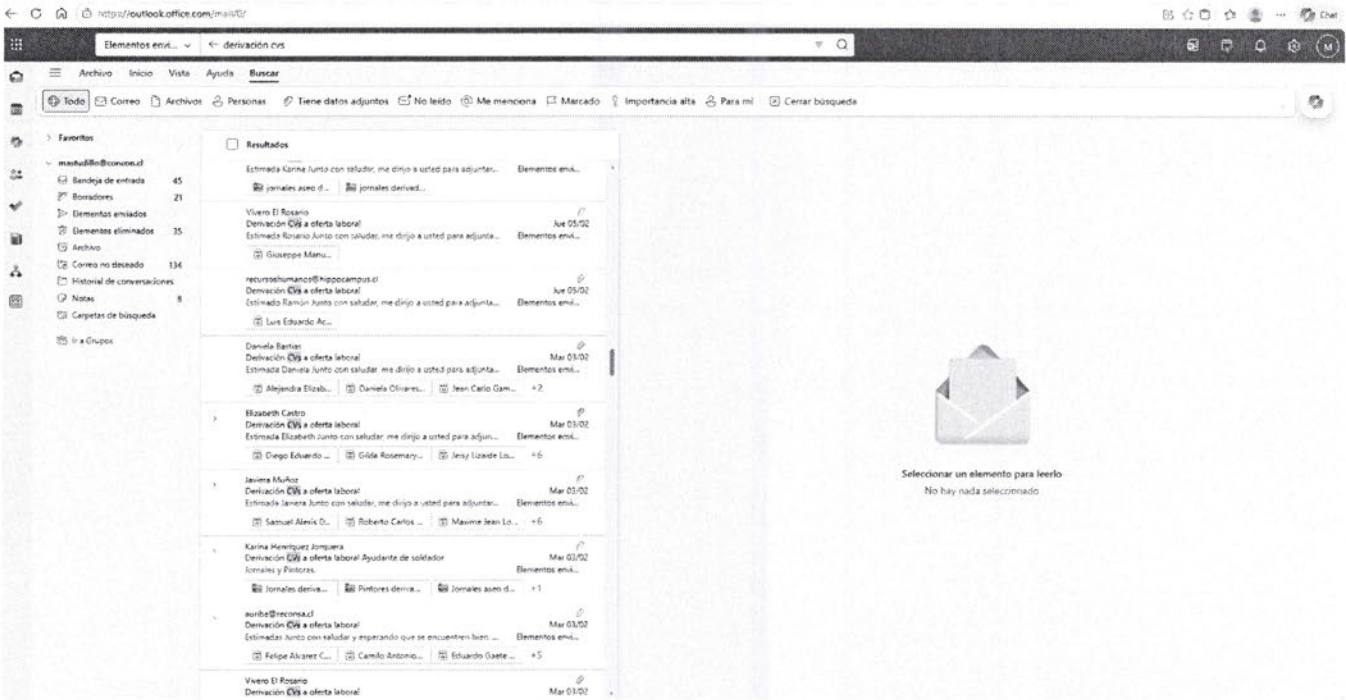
https://outlook.office.com/mail/0/

Chat

Elementos envi... ∨ ← derivación cvs

Archivo Inicio Vista Ayuda Buscar

Todo Correo Archivos Personas Tiene datos adjuntos No leído Me menciona Marcado Importancia alta Para mí Cerrar búsqueda

> Favoritos

∨ mastudillo@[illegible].cl

Bandeja de entrada 45

Borradores 21

Elementos enviados

Elementos eliminados 35

Archivo

Correo no deseado 134

Historial de conversaciones

Notas 8

Carpetas de búsqueda

Ir a Grupos

Resultados

Estimada Karina Junto con saludar, me dirijo a usted para adjuntar... Elementos envi...
jornales aseo d... jornales derivad...

Vivero El Rosario
Derivación CVs a oferta laboral Jue 05/02
Estimada Rosario Junto con saludar, me dirijo a usted para adjunta... Elementos envi...
Giuseppe Manu...

recursoshumanos@hippocampus.cl
Derivación CVs a oferta laboral Jue 05/02
Estimado Ramón Junto con saludar, me dirijo a usted para adjunta... Elementos envi...
Luis Eduardo Ac...

Daniela Bastias
Derivación CVs a oferta laboral Mar 03/02
Estimada Daniela Junto con saludar, me dirijo a usted para adjunta... Elementos envi...
Alejandra Elizab... Daniela Olivares... Jean Carlo Gam... +2

Elizabeth Castro
Derivación CVs a oferta laboral Mar 03/02
Estimada Elizabeth Junto con saludar, me dirijo a usted para adjun... Elementos envi...
Diego Eduardo ... Gilda Rosemary... Jessy Lizaide Lo... +6

Javiera Muñoz
Derivación CVs a oferta laboral Mar 03/02
Estimada Javiera Junto con saludar, me dirijo a usted para adjuntar... Elementos envi...
Samuel Alexis D... Roberto Carlos ... Mawme Jean Lo... +6

Karina Henríquez Jorquera
Derivación CVs a oferta laboral Ayudante de soldador Mar 03/02
Jornales y Pintores. Elementos envi...
Jornales deriva... Pintores deriva... Jornales aseo d... +1

auribe@reconsa.cl
Derivación CVs a oferta laboral Mar 03/02
Estimadas Junto con saludar y esperando que se encuentren bien ... Elementos envi...
Felipe Alvarez C... Camilo Antonio... Eduardo Gaete ... +5

Vivero El Rosario
Derivación CVs a oferta laboral Mar 03/02

Seleccionar un elemento para leerlo
No hay nada seleccionado